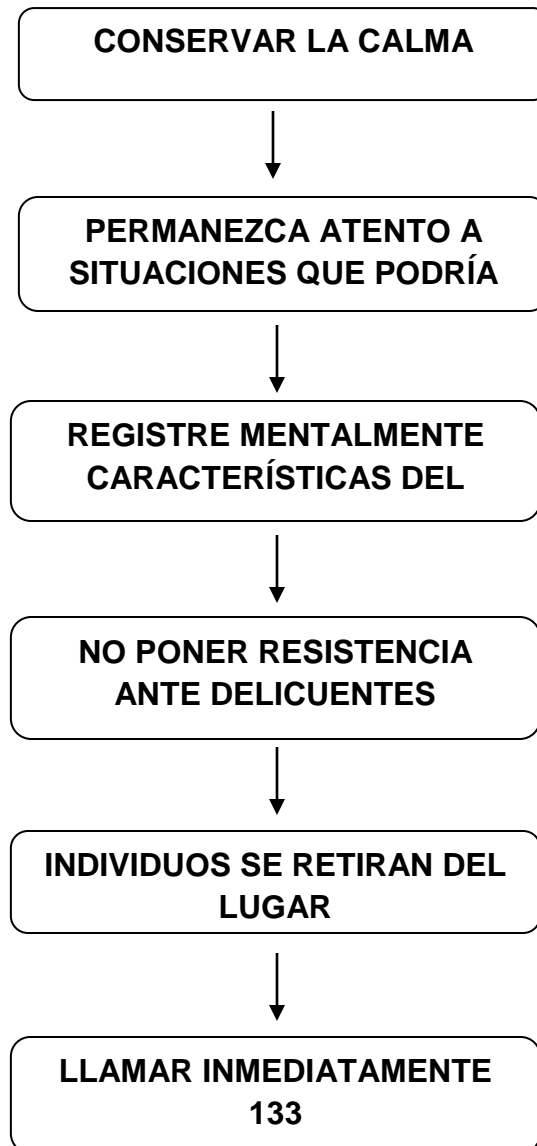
CONSERVAR LA CALMA

PERMANEZCA ATENTO A SITUACIONES QUE PODRÍA

REGISTRE MENTALMENTE CARACTERÍSTICAS DEL

NO PONER RESISTENCIA ANTE DELICUENTES

INDIVIDUOS SE RETIRAN DEL LUGAR

LLAMAR INMEDIATAMENTE 133